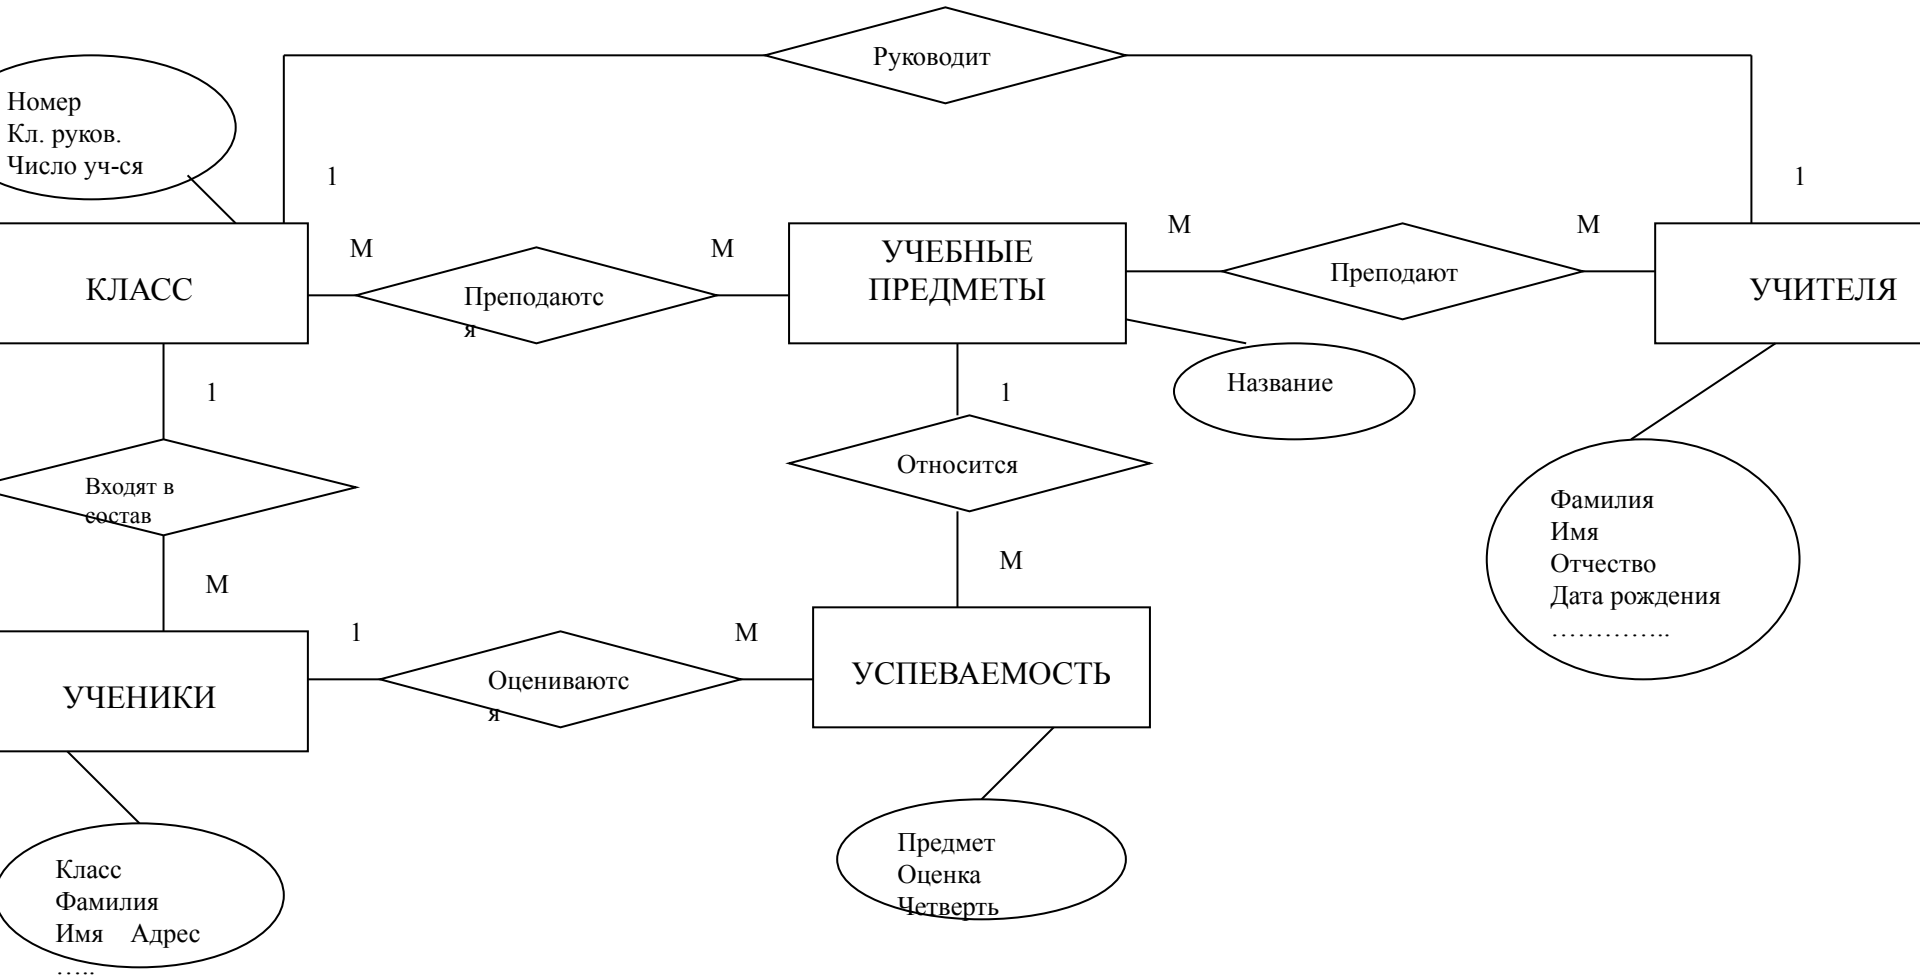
Руководит

Номер
Кл. руков.
Число уч-ся

1

1

М

М

М

М

КЛАСС

Преподаютс
я

УЧЕБНЫЕ ПРЕДМЕТЫ

Преподают

УЧИТЕЛЯ

Название

1

1

Входят в состав

Относится

Фамилия
Имя
Отчество
Дата рождения
…………..

М

М

1

М

УЧЕНИКИ

Оцениваютс
я

УСПЕВАЕМОСТЬ

Предмет
Оценка
Четверть

Класс
Фамилия
Имя Адрес
…..